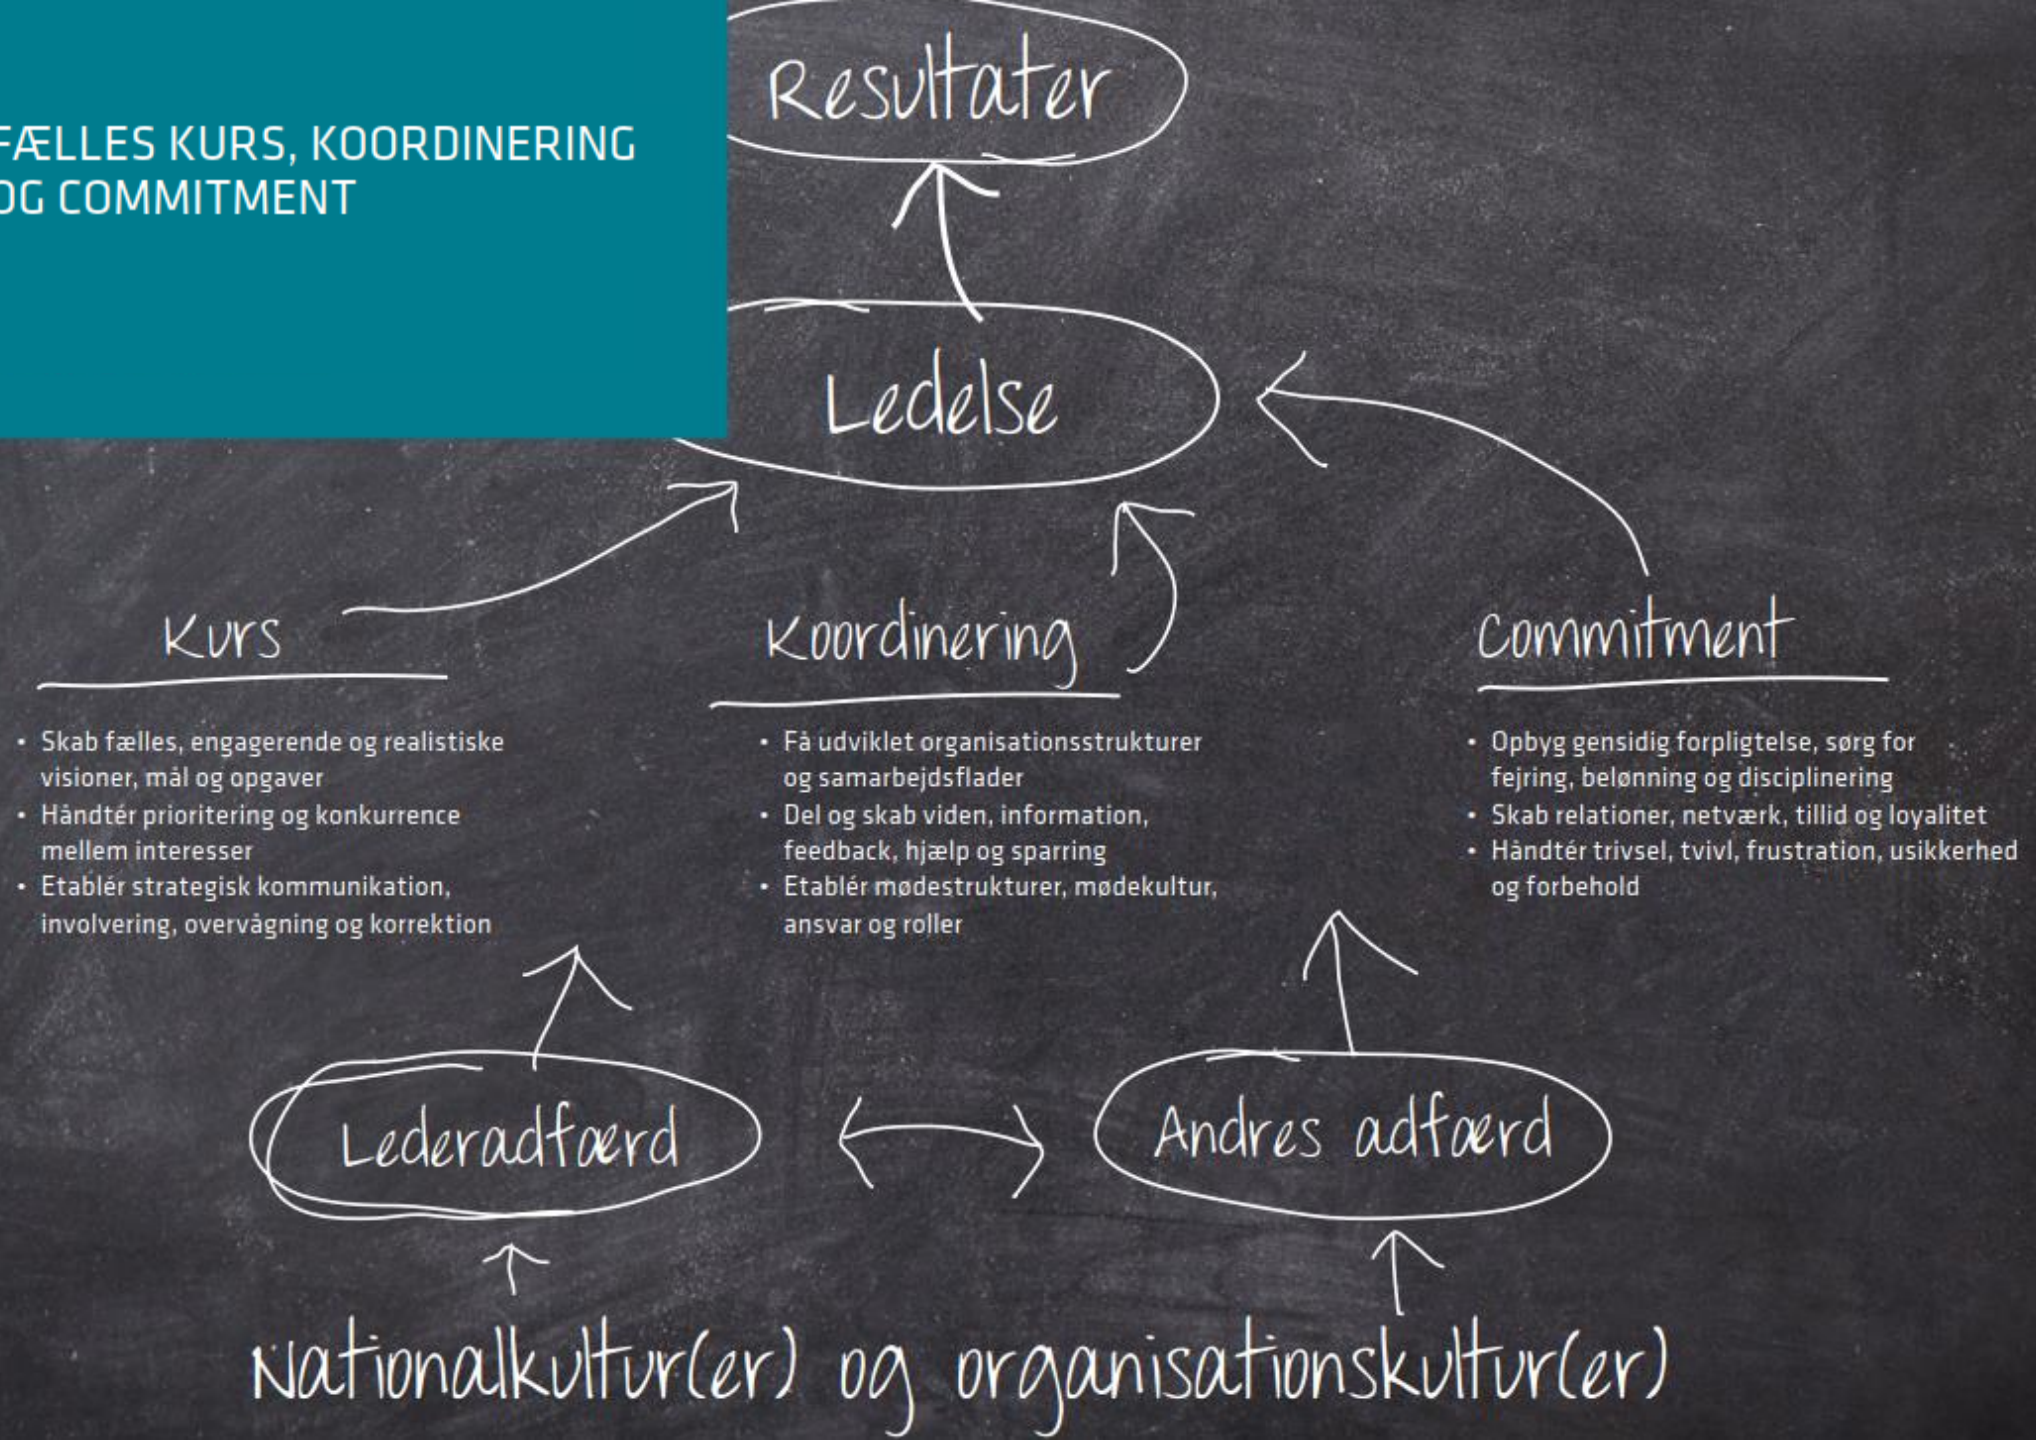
FÆLLES KURS, KOORDINERING OG COMMITMENT

Resultater

Ledelse

Kurs

Koordinering

Commitment

• Skab fælles, engagerende og realistiske visioner, mål og opgaver
• Håndtér prioritering og konkurrence mellem interesser
• Etablér strategisk kommunikation, involvering, overvågning og korrektion

• Få udviklet organisationsstrukturer og samarbejdsflader
• Del og skab viden, information, feedback, hjælp og sparring
• Etablér mødestrukturer, mødekultur, ansvar og roller

• Opbyg gensidig forpligtelse, sørg for fejring, belønning og disciplinering
• Skab relationer, netværk, tillid og loyalitet
• Håndtér trivsel, tvivl, frustration, usikkerhed og forbehold

Lederadfærd

Andres adfærd

Nationalkultur(er) og organisationskultur(er)